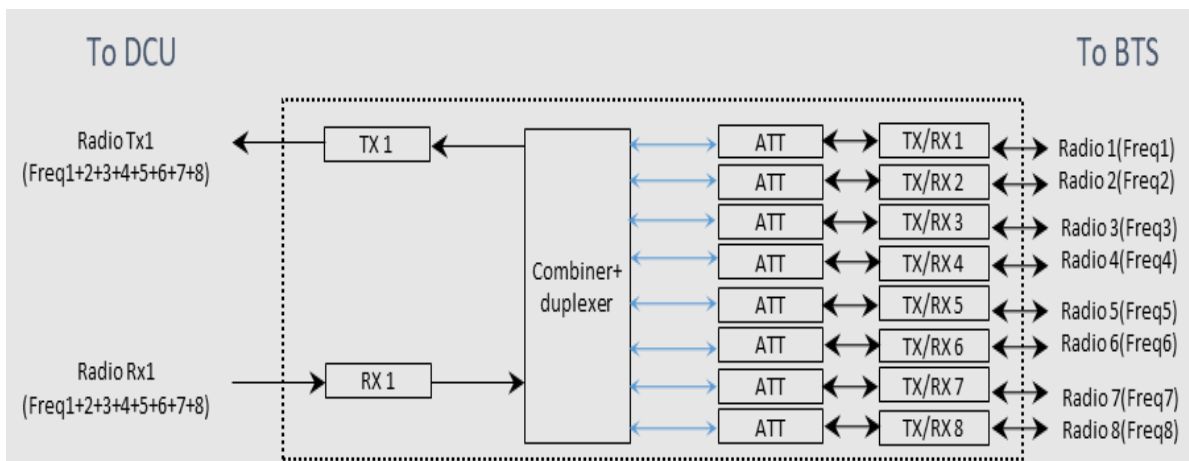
To DCU

To BTS

Radio Tx1
(Freq1+2+3+4+5+6+7+8)

TX 1

Combiner+
duplexer

ATT
ATT
ATT
ATT
ATT
ATT
ATT
ATT

TX/RX 1
TX/RX 2
TX/RX 3
TX/RX 4
TX/RX 5
TX/RX 6
TX/RX 7
TX/RX 8

Radio 1(Freq1)
Radio 2(Freq2)
Radio 3(Freq3)
Radio 4(Freq4)
Radio 5(Freq5)
Radio 6(Freq6)
Radio 7(Freq7)
Radio 8(Freq8)

Radio Rx1
(Freq1+2+3+4+5+6+7+8)

RX 1